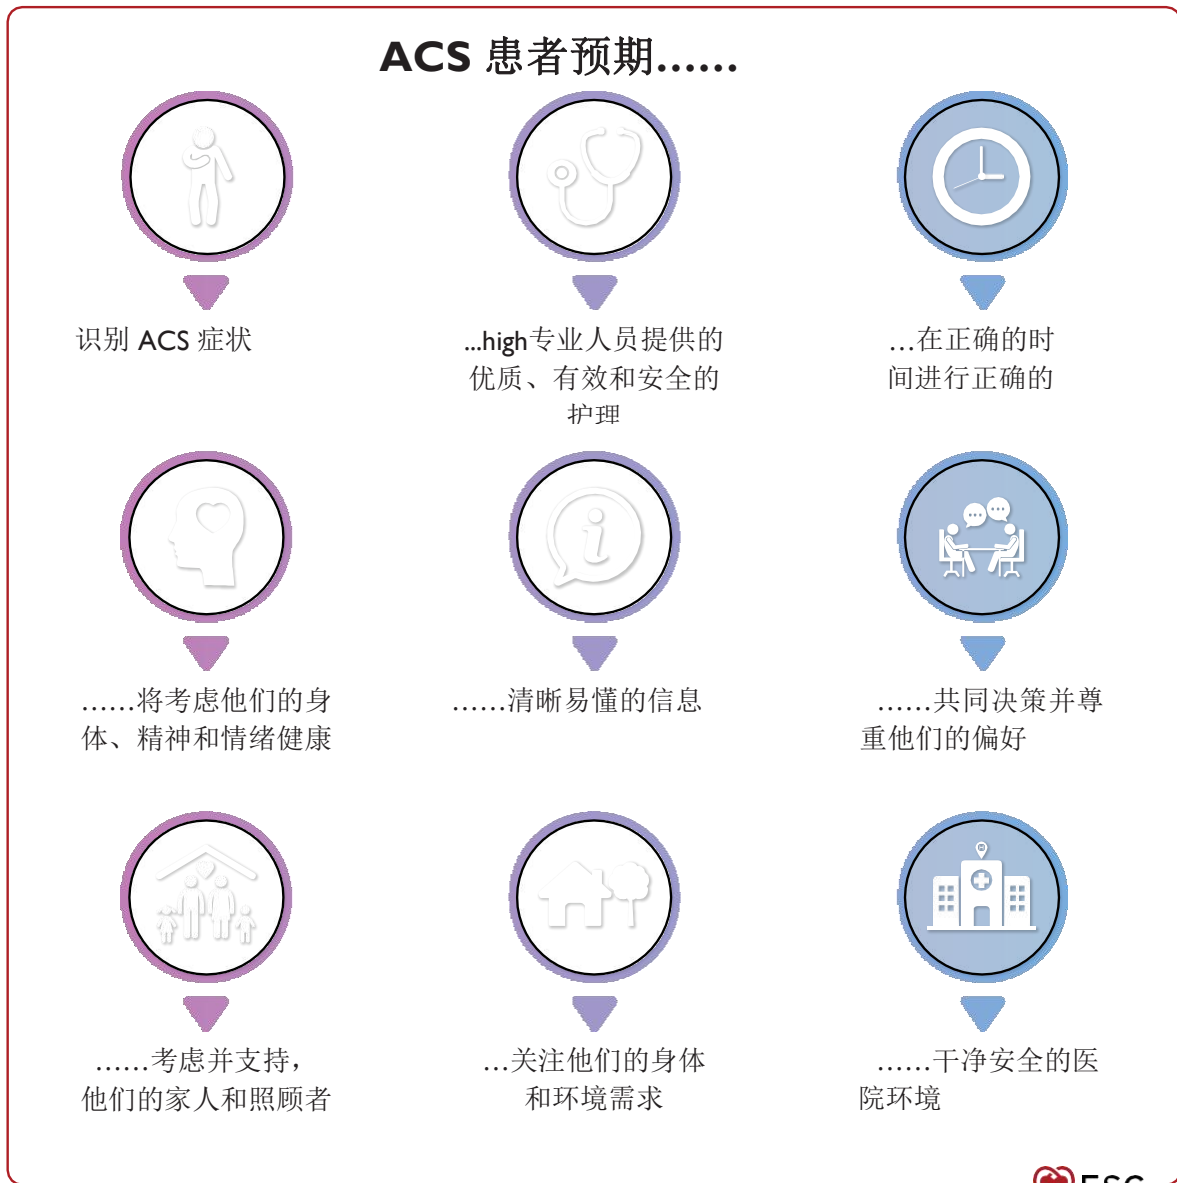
ACS 患者预期……

识别 ACS 症状

...high专业人员提供的优质、有效和安全的护理

…在正确的时间进行正确的

……将考虑他们的身体、精神和情绪健康

……清晰易懂的信息

……共同决策并尊重他们的偏好

……考虑并支持，他们的家人和照顾者

…关注他们的身体和环境需求

……干净安全的医院环境

ESC